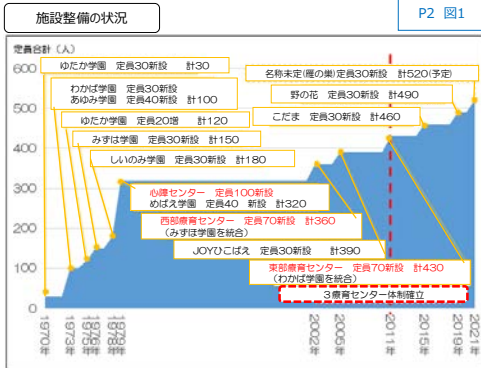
施設整備の状況

P2 図1

定員合計（人）

600
500
400
300
200
100
0

ゆたか学園　定員30新設　計30

わかば学園　定員30新設
あゆみ学園　定員40新設　計100

ゆたか学園　定員20増　計120

みずほ学園　定員30新設　計150

しいのみ学園　定員30新設　計180

心障センター　定員100新設
めばえ学園　定員40　新設　計320

西部療育センター　定員70新設　計360
（みずほ学園を統合）

JOYひこばえ　定員30新設　計390

東部療育センター　定員70新設　計430
（わかば学園を統合）

３療育センター体制確立

名称未定(暖の巣)定員30新設　計520(予定)

野の花　定員30新設　計490

こだま　定員30新設　計460

1970年
1973年
1975年
1976年
1978年
2002年
2005年
2011年
2015年
2019年
2021年